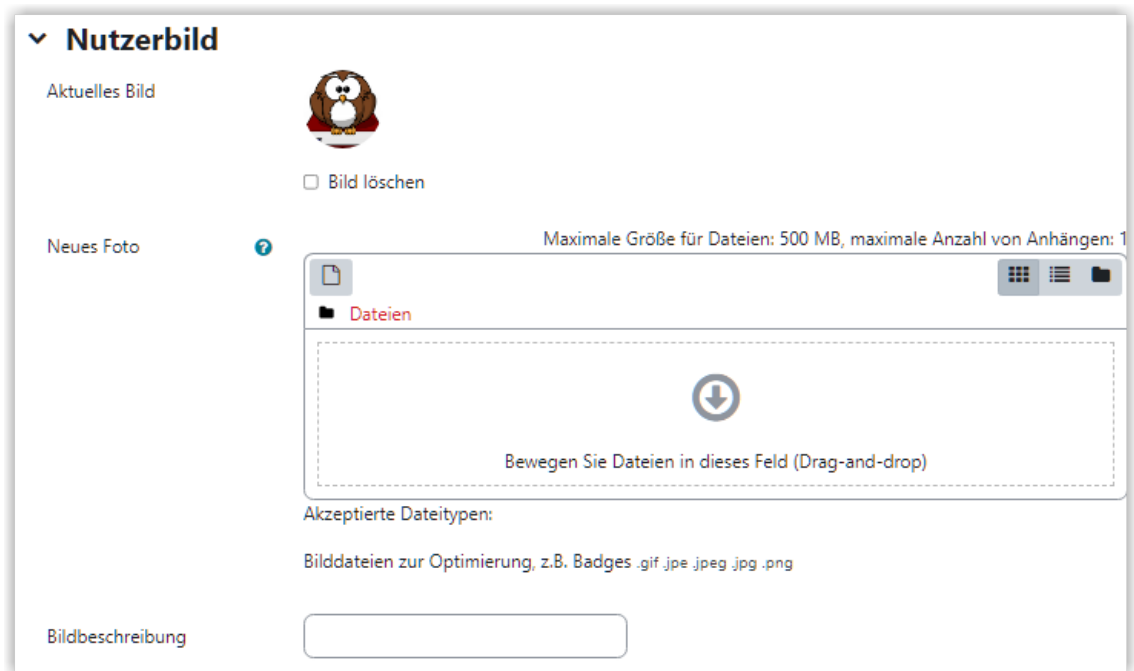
Nutzerbild

Aktuelles Bild

Bild löschen

Neues Foto

Maximale Größe für Dateien: 500 MB, maximale Anzahl von Anhängen: 1

Dateien

Bewegen Sie Dateien in dieses Feld (Drag-and-drop)

Akzeptierte Dateitypen:

Bilddateien zur Optimierung, z.B. Badges .gif .jpe .jpeg .jpg .png

Bildbeschreibung